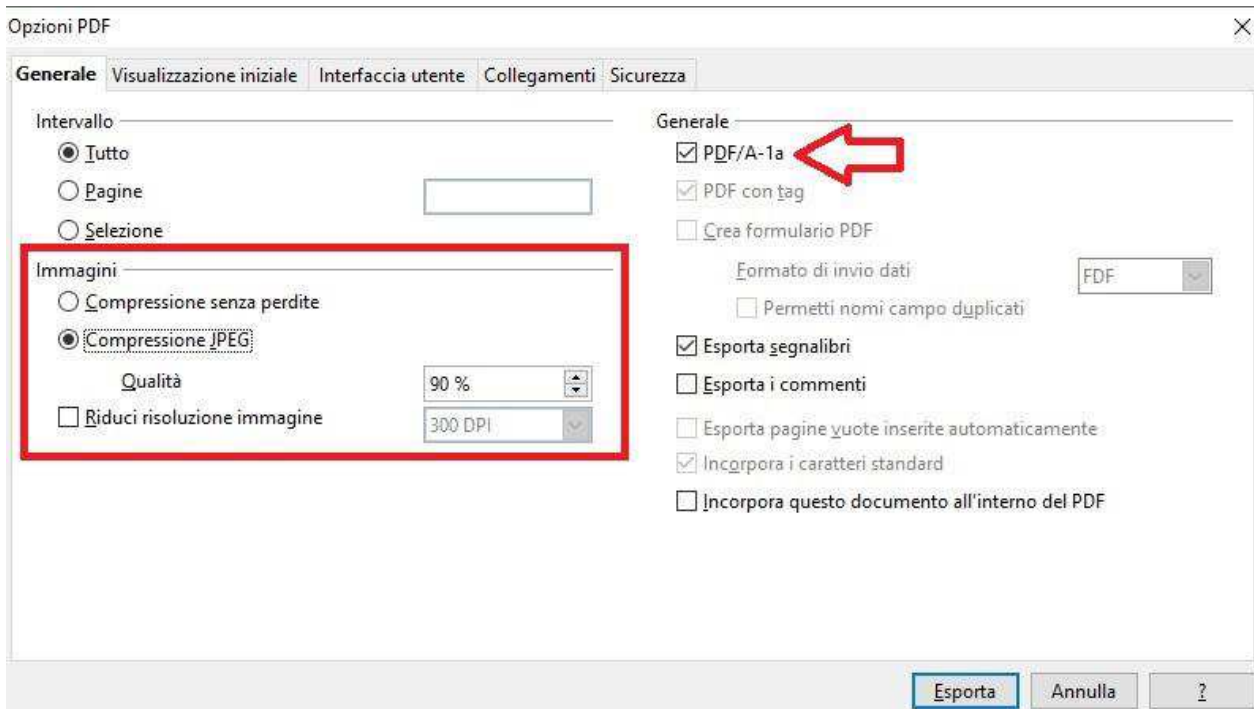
Opzioni PDF

×

Generale Visualizzazione iniziale Interfaccia utente Collegamenti Sicurezza

Intervallo
Tutto
Pagine
Selezione

Immagini
Compressione senza perdite
Compressione JPEG
Qualità 90 %
Riduci risoluzione immagine 300 DPI

Generale
PDF/A-1a
PDF con tag
Crea formulario PDF
Formato di invio dati FDF
Permetti nomi campo duplicati
Esporta segnalibri
Esporta i commenti
Esporta pagine vuote inserite automaticamente
Incorpora i caratteri standard
Incorpora questo documento all'interno del PDF

Esporta Annulla ?